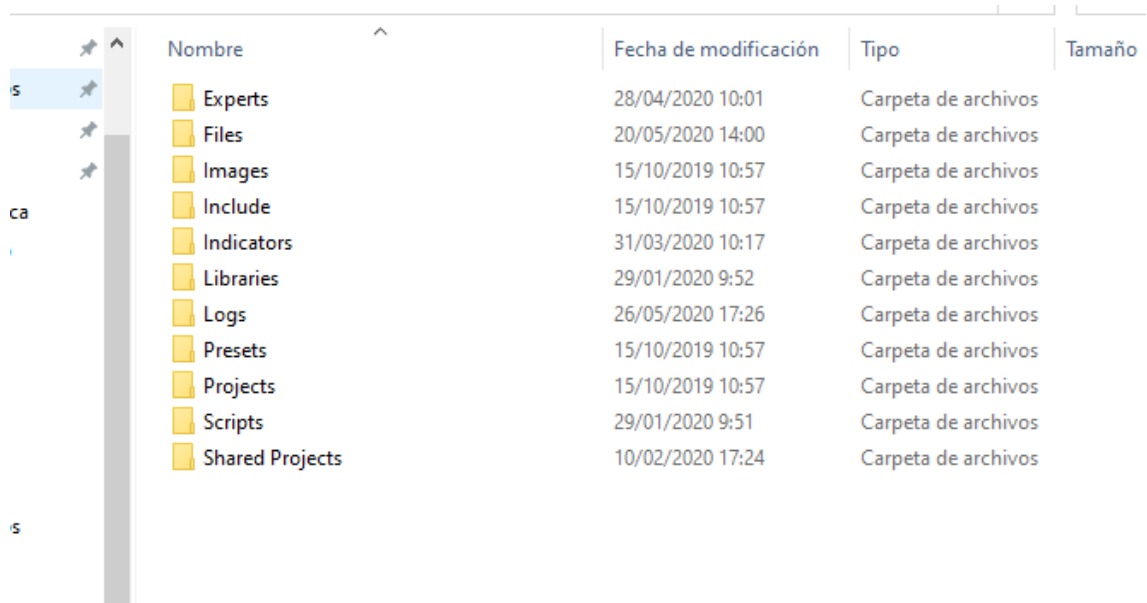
s
ca
s

| Nombre | Fecha de modificación | Tipo | Tamaño |
|---|---|---|---|
| Experts | 28/04/2020 10:01 | Carpeta de archivos | |
| Files | 20/05/2020 14:00 | Carpeta de archivos | |
| Images | 15/10/2019 10:57 | Carpeta de archivos | |
| Include | 15/10/2019 10:57 | Carpeta de archivos | |
| Indicators | 31/03/2020 10:17 | Carpeta de archivos | |
| Libraries | 29/01/2020 9:52 | Carpeta de archivos | |
| Logs | 26/05/2020 17:26 | Carpeta de archivos | |
| Presets | 15/10/2019 10:57 | Carpeta de archivos | |
| Projects | 15/10/2019 10:57 | Carpeta de archivos | |
| Scripts | 29/01/2020 9:51 | Carpeta de archivos | |
| Shared Projects | 10/02/2020 17:24 | Carpeta de archivos | |